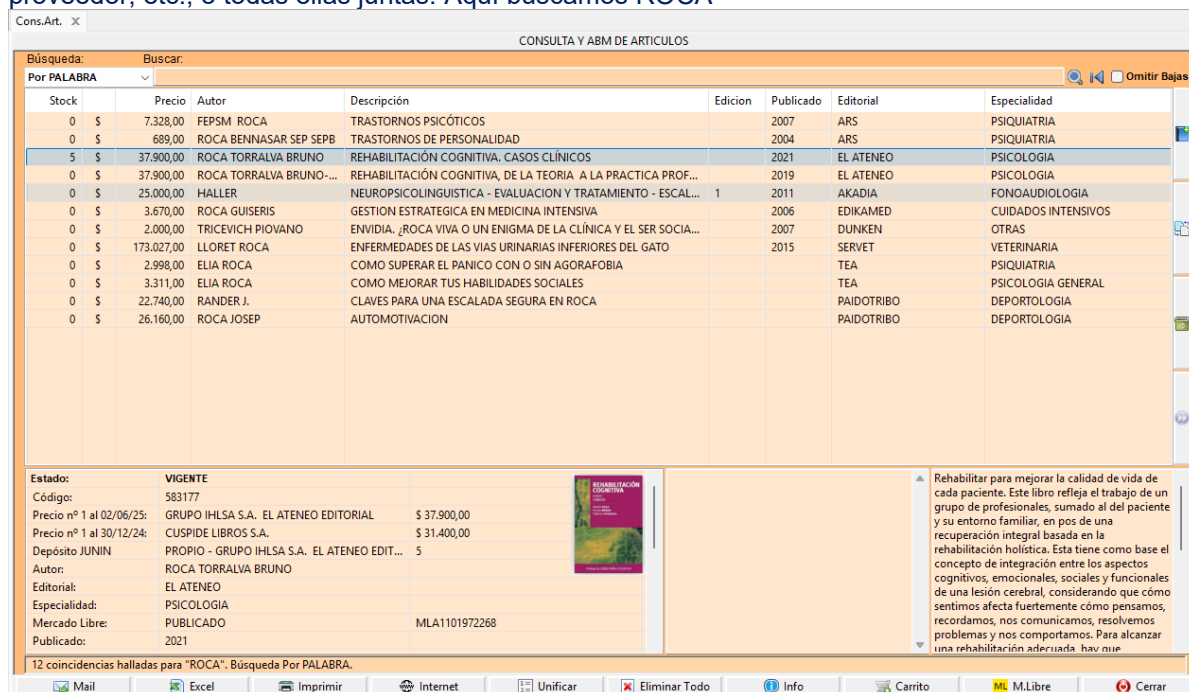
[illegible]proveedor, etc., o todas ellas juntas. Aquí buscamos ROCA

Cons.Art. ✕

CONSULTA Y ABM DE ARTICULOS

Búsqueda: Buscar:
Por PALABRA
Omitir Bajas

| Stock | | Precio | Autor | Descripción | Edicion | Publicado | Editorial | Especialidad |
|---|---|---|---|---|---|---|---|---|
| 0 | $ | 7.328,00 | FEPSM ROCA | TRASTORNOS PSICÓTICOS | | 2007 | ARS | PSIQUIATRIA |
| 0 | $ | 689,00 | ROCA BENNASAR SEP SEPB | TRASTORNOS DE PERSONALIDAD | | 2004 | ARS | PSIQUIATRIA |
| 5 | $ | 37.900,00 | ROCA TORRALVA BRUNO | REHABILITACIÓN COGNITIVA. CASOS CLÍNICOS | | 2021 | EL ATENEO | PSICOLOGIA |
| 0 | $ | 37.900,00 | ROCA TORRALVA BRUNO-... | REHABILITACIÓN COGNITIVA, DE LA TEORIA A LA PRACTICA PROF... | | 2019 | EL ATENEO | PSICOLOGIA |
| 0 | $ | 25.000,00 | HALLER | NEUROPSICOLINGUISTICA - EVALUACION Y TRATAMIENTO - ESCAL... | 1 | 2011 | AKADIA | FONOAUDIOLOGIA |
| 0 | $ | 3.670,00 | ROCA GUISERIS | GESTION ESTRATEGICA EN MEDICINA INTENSIVA | | 2006 | EDIKAMED | CUIDADOS INTENSIVOS |
| 0 | $ | 2.000,00 | TRICEVICH PIOVANO | ENVIDIA. ¿ROCA VIVA O UN ENIGMA DE LA CLÍNICA Y EL SER SOCIA... | | 2007 | DUNKEN | OTRAS |
| 0 | $ | 173.027,00 | LLORET ROCA | ENFERMEDADES DE LAS VIAS URINARIAS INFERIORES DEL GATO | | 2015 | SERVET | VETERINARIA |
| 0 | $ | 2.998,00 | ELIA ROCA | COMO SUPERAR EL PANICO CON O SIN AGORAFOBIA | | | TEA | PSIQUIATRIA |
| 0 | $ | 3.311,00 | ELIA ROCA | COMO MEJORAR TUS HABILIDADES SOCIALES | | | TEA | PSICOLOGIA GENERAL |
| 0 | $ | 22.740,00 | RANDER J. | CLAVES PARA UNA ESCALADA SEGURA EN ROCA | | | PAIDOTRIBO | DEPORTOLOGIA |
| 0 | $ | 26.160,00 | ROCA JOSEP | AUTOMOTIVACION | | | PAIDOTRIBO | DEPORTOLOGIA |

| | | |
|---|---|---|
| Estado: | VIGENTE | |
| Código: | 583177 | |
| Precio nº 1 al 02/06/25: | GRUPO IHLSA S.A. EL ATENEO EDITORIAL | $ 37.900,00 |
| Precio nº 1 al 30/12/24: | CUSPIDE LIBROS S.A. | $ 31.400,00 |
| Depósito JUNIN | PROPIO - GRUPO IHLSA S.A. EL ATENEO EDIT... | 5 |
| Autor: | ROCA TORRALVA BRUNO | |
| Editorial: | EL ATENEO | |
| Especialidad: | PSICOLOGIA | |
| Mercado Libre: | PUBLICADO | MLA1101972268 |
| Publicado: | 2021 | |

REHABILITACIÓN COGNITIVA

Rehabilitar para mejorar la calidad de vida de cada paciente. Este libro refleja el trabajo de un grupo de profesionales, sumado al del paciente y su entorno familiar, en pos de una recuperación integral basada en la rehabilitación holística. Esta tiene como base el concepto de integración entre los aspectos cognitivos, emocionales, sociales y funcionales de una lesión cerebral, considerando que cómo sentimos afecta fuertemente cómo pensamos, recordamos, nos comunicamos, resolvemos problemas y nos comportamos. Para alcanzar una rehabilitación adecuada, hay que

12 coincidencias halladas para "ROCA". Búsqueda Por PALABRA.

Mail Excel Imprimir Internet Unificar Eliminar Todo Info Carrito M.Libre Cerrar